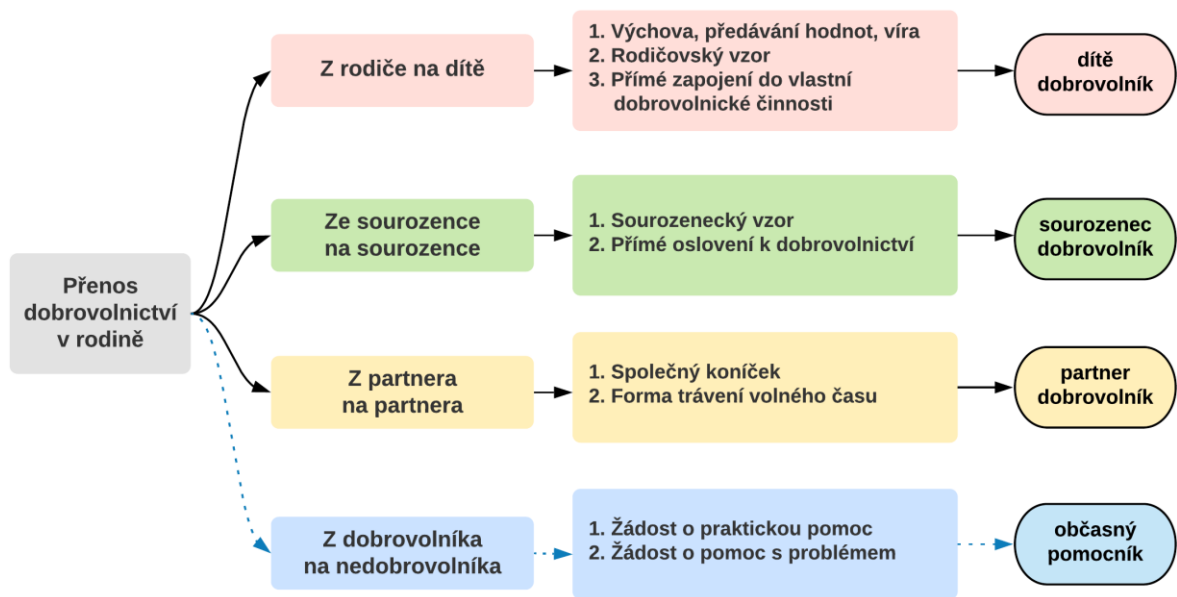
Přenos dobrovolnictví v rodině

Z rodiče na dítě

1. Výchova, předávání hodnot, víra
2. Rodičovský vzor
3. Přímé zapojení do vlastní dobrovolnické činnosti

dítě dobrovolník

Ze sourozence na sourozence

1. Sourozenecký vzor
2. Přímé oslovení k dobrovolnictví

sourozenec dobrovolník

Z partnera na partnera

1. Společný koníček
2. Forma trávení volného času

partner dobrovolník

Z dobrovolníka na nedobrovolníka

1. Žádost o praktickou pomoc
2. Žádost o pomoc s problémem

občasný pomocník